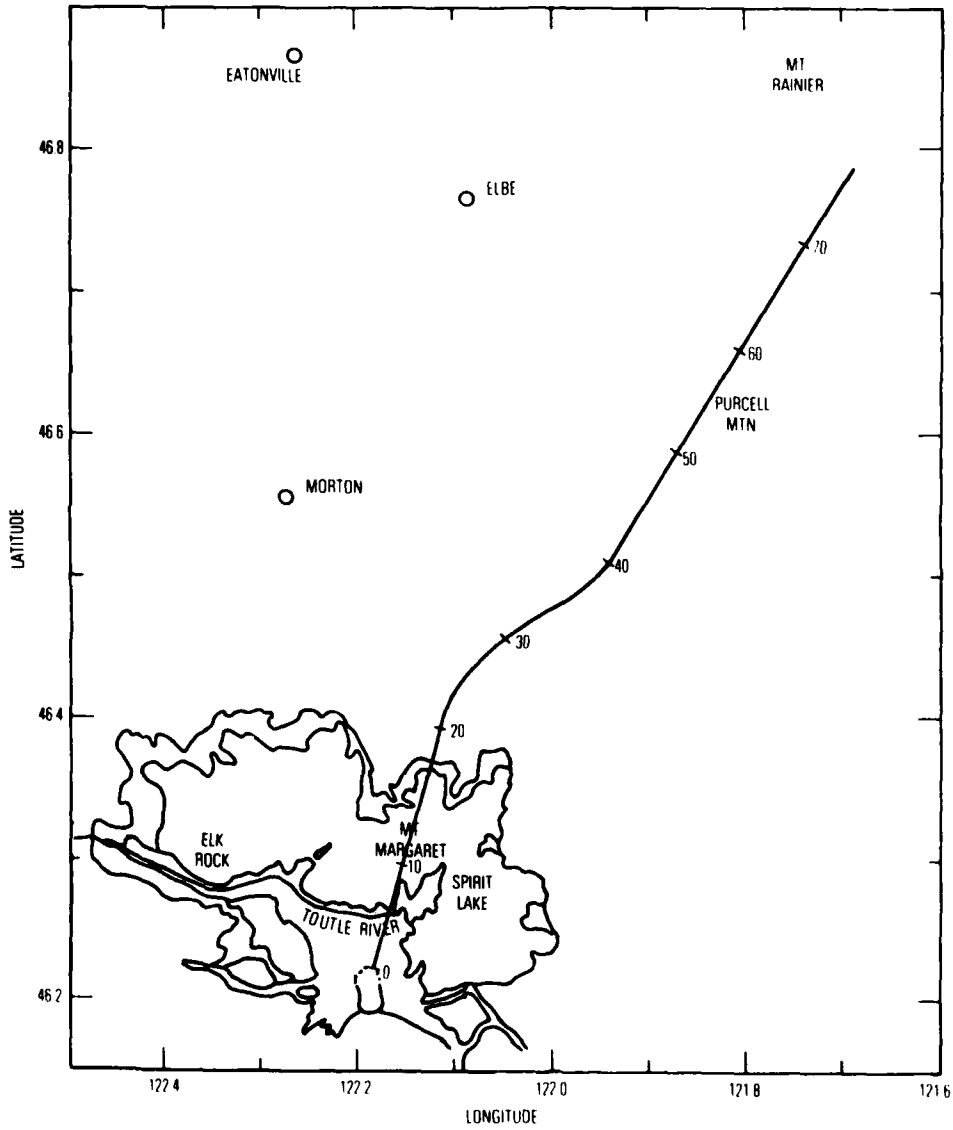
EATONVILLE

MT
RAINIER

46.8

ELBE

70

60

PURCELL
MTN

46.6

50

MORTON

LATITUDE

40

30

46.4

20

ELK
ROCK

MT
MARGARET

10

SPIRIT
LAKE

TOUTLE RIVER

0

46.2

122.4

122.2

122.0

121.8

121.6

LONGITUDE